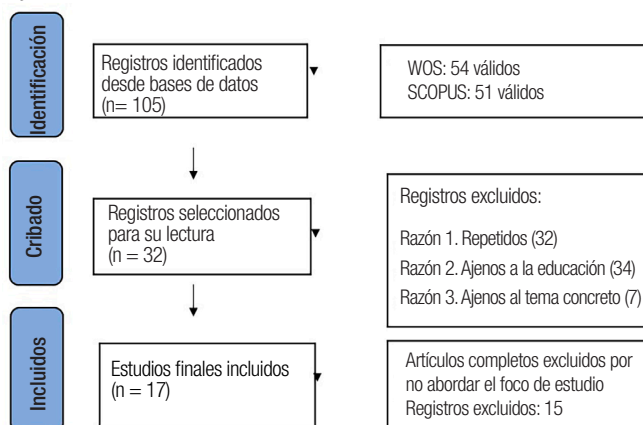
Identificación

Registros identificados desde bases de datos (n= 105)

WOS: 54 válidos
SCOPUS: 51 válidos

Cribado

Registros seleccionados para su lectura (n = 32)

Registros excluidos:

Razón 1. Repetidos (32)
Razón 2. Ajenos a la educación (34)
Razón 3. Ajenos al tema concreto (7)

Incluidos

Estudios finales incluidos (n = 17)

Artículos completos excluidos por no abordar el foco de estudio
Registros excluidos: 15